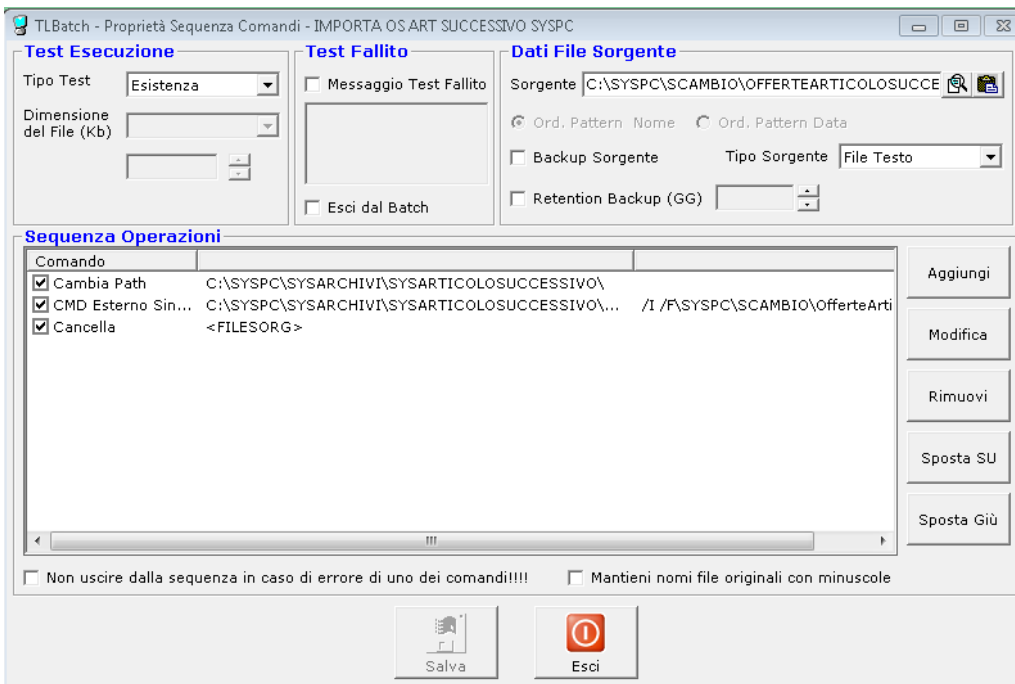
TLBatch - Proprietà Sequenza Comandi - IMPORTA OS ART SUCCESSIVO SYSPC

Test Esecuzione
Tipo Test
Esistenza
Dimensione del File (Kb)

Test Fallito
Messaggio Test Fallito
Esci dal Batch

Dati File Sorgente
Sorgente C:\SYSPC\SCAMBIO\OFFERTEARTICOLOSUCCE
Ord. Pattern Nome
Ord. Pattern Data
Backup Sorgente
Tipo Sorgente File Testo
Retention Backup (GG)

Sequenza Operazioni
| Comando | | |
|---|---|---|
| Cambia Path | C:\SYSPC\SYSARCHIVI\SYSARTICOLOSUCCESSIVO\ | |
| CMD Esterno Sin... | C:\SYSPC\SYSARCHIVI\SYSARTICOLOSUCCESSIVO\... | /I /F\SYSPC\SCAMBIO\OfferteArti |
| Cancella | <FILESORG> | |

Aggiungi
Modifica
Rimuovi
Sposta SU
Sposta Giù

Non uscire dalla sequenza in caso di errore di uno dei comandi!!!!
Mantieni nomi file originali con minuscole

Salva
Esci